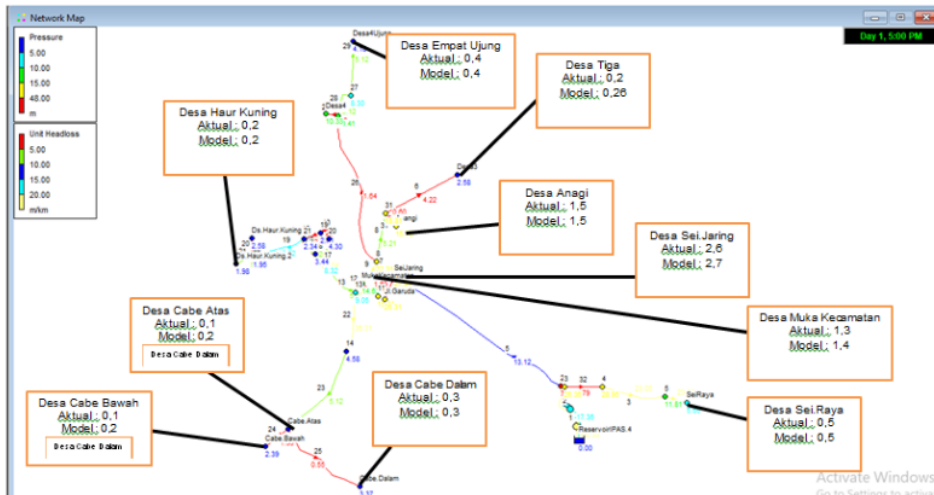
Network Map

Day 1, 5:00 PM

Pressure
5.00
10.00
25.00
48.00
m

Unit Headloss
5.00
10.00
15.00
20.00
m/km

Desa Empat Ujung
Aktual : 0,4
Model : 0,4

Desa Tiga
Aktual : 0,2
Model : 0,26

Desa Haur Kuning
Aktual : 0,2
Model : 0,2

Desa Anagi
Aktual : 1,5
Model : 1,5

Desa Sei.Jaring
Aktual : 2,6
Model : 2,7

Desa Muka Kecamatan
Aktual : 1,3
Model : 1,4

Desa Cabe Atas
Aktual : 0,1
Model : 0,2
Desa Cabe Dalam

Desa Cabe Dalam
Aktual : 0,3
Model : 0,3

Desa Cabe Bawah
Aktual : 0,1
Model : 0,2
Desa Cabe Dalam

Desa Sei.Raya
Aktual : 0,5
Model : 0,5

Desa4Ujung
29
27
28
Desa4
26
1.64
8
4.22
Desa3
2.58
31
Anagi
Ds.Haur.Kuning
Ds.Haur.Kuning 2
20
2.58
19
1.86
1.86
4.30
3.44
17
SeiJaring
MukaKecamatan
Garuda
13
22
14
4.56
23
Cabe.Atas
24
Cabe.Bawah
2.39
25
0.55
Cabe.Dalam
3.37
5
13.12
23
32
4
5
SeiRaya
11.88
3
ReservoirPAS.4
0.00

Activate Windows
Go to Settings to activate